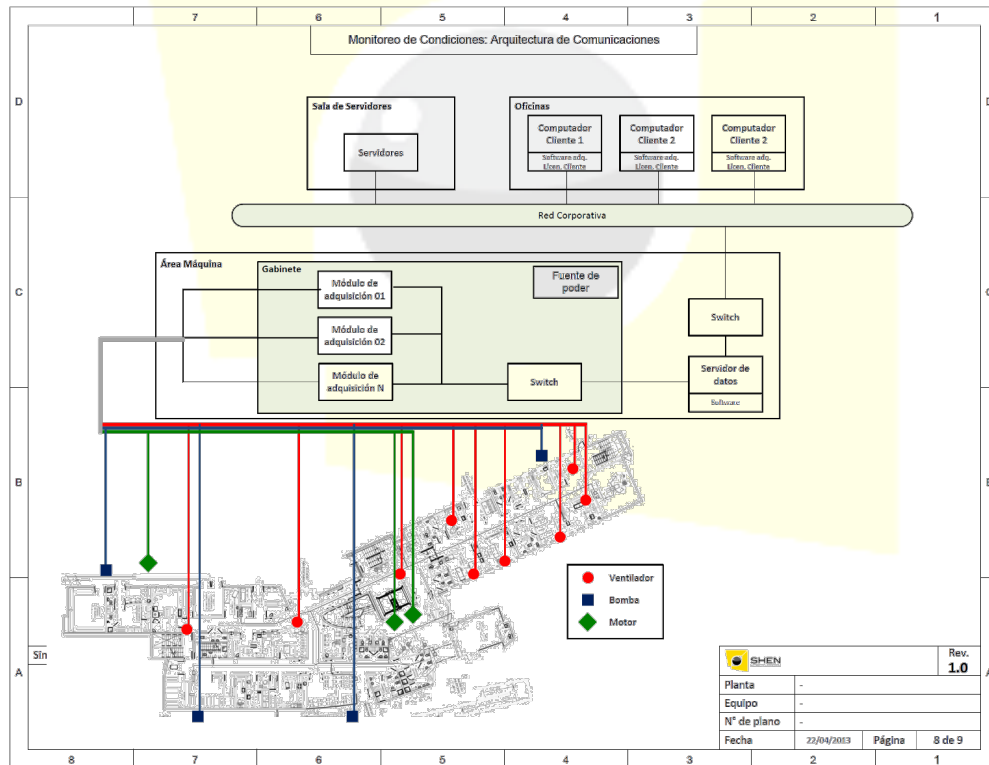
7 6 5 4 3 2 1

Monitoreo de Condiciones: Arquitectura de Comunicaciones

D

Sala de Servidores

Servidores

Oficinas

Computador Cliente 1

Software adq. Licen. Cliente

Computador Cliente 2

Software adq. Licen. Cliente

Computador Cliente 2

Software adq. Licen. Cliente

Red Corporativa

C

Área Máquina

Gabinete

Módulo de adquisición 01

Módulo de adquisición 02

Módulo de adquisición N

Fuente de poder

Switch

Switch

Servidor de datos

Software

B

Ventilador

Bomba

Motor

A

Sin

SHEN

Rev.
1.0

| Planta | - | | |
|---|---|---|---|
| Equipo | - | | |
| N° de plano | - | | |
| Fecha | 22/04/2013 | Página | 8 de 9 |

8 7 6 5 4 3 2 1